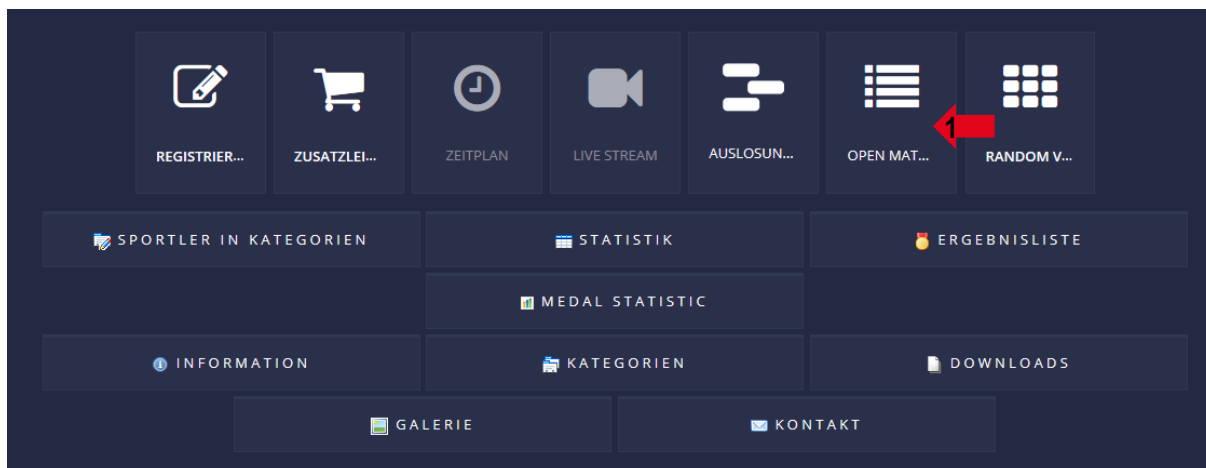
REGISTRIER...

ZUSATZLEI...

ZEITPLAN

LIVE STREAM

AUSLOSUN...

OPEN MAT...

1

RANDOM V...

SPORTLER IN KATEGORIEN

STATISTIK

ERGEBNISLISTE

MEDAL STATISTIC

INFORMATION

KATEGORIEN

DOWNLOADS

GALERIE

KONTAKT